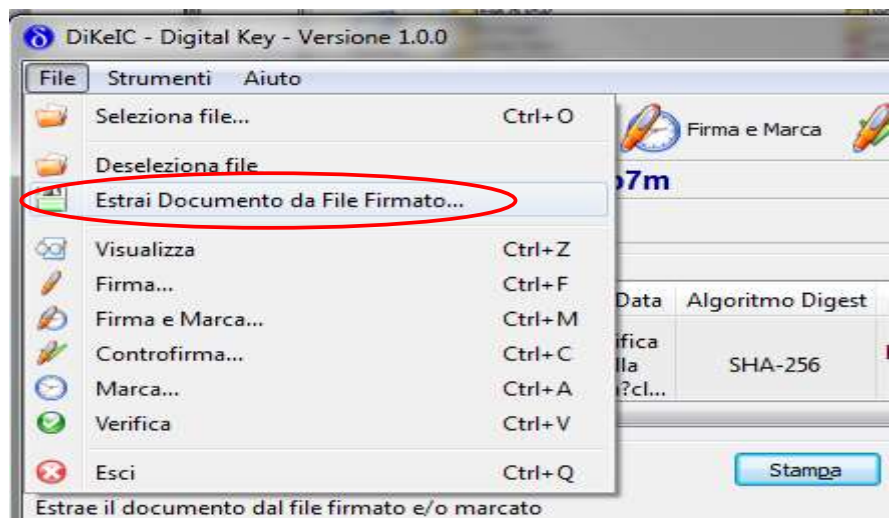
DiKeIC - Digital Key - Versione 1.0.0

File Strumenti Aiuto

Seleziona file... Ctrl+O

Deseleziona file

Estrai Documento da File Firmato...

Visualizza Ctrl+Z

Firma... Ctrl+F

Firma e Marca... Ctrl+M

Controfirma... Ctrl+C

Marca... Ctrl+A

Verifica Ctrl+V

Esci Ctrl+Q

Firma e Marca

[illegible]7m

Data

Algoritmo Digest

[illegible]ifica
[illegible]lla
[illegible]?cl...

SHA-256

Stampa

Estrae il documento dal file firmato e/o marcato